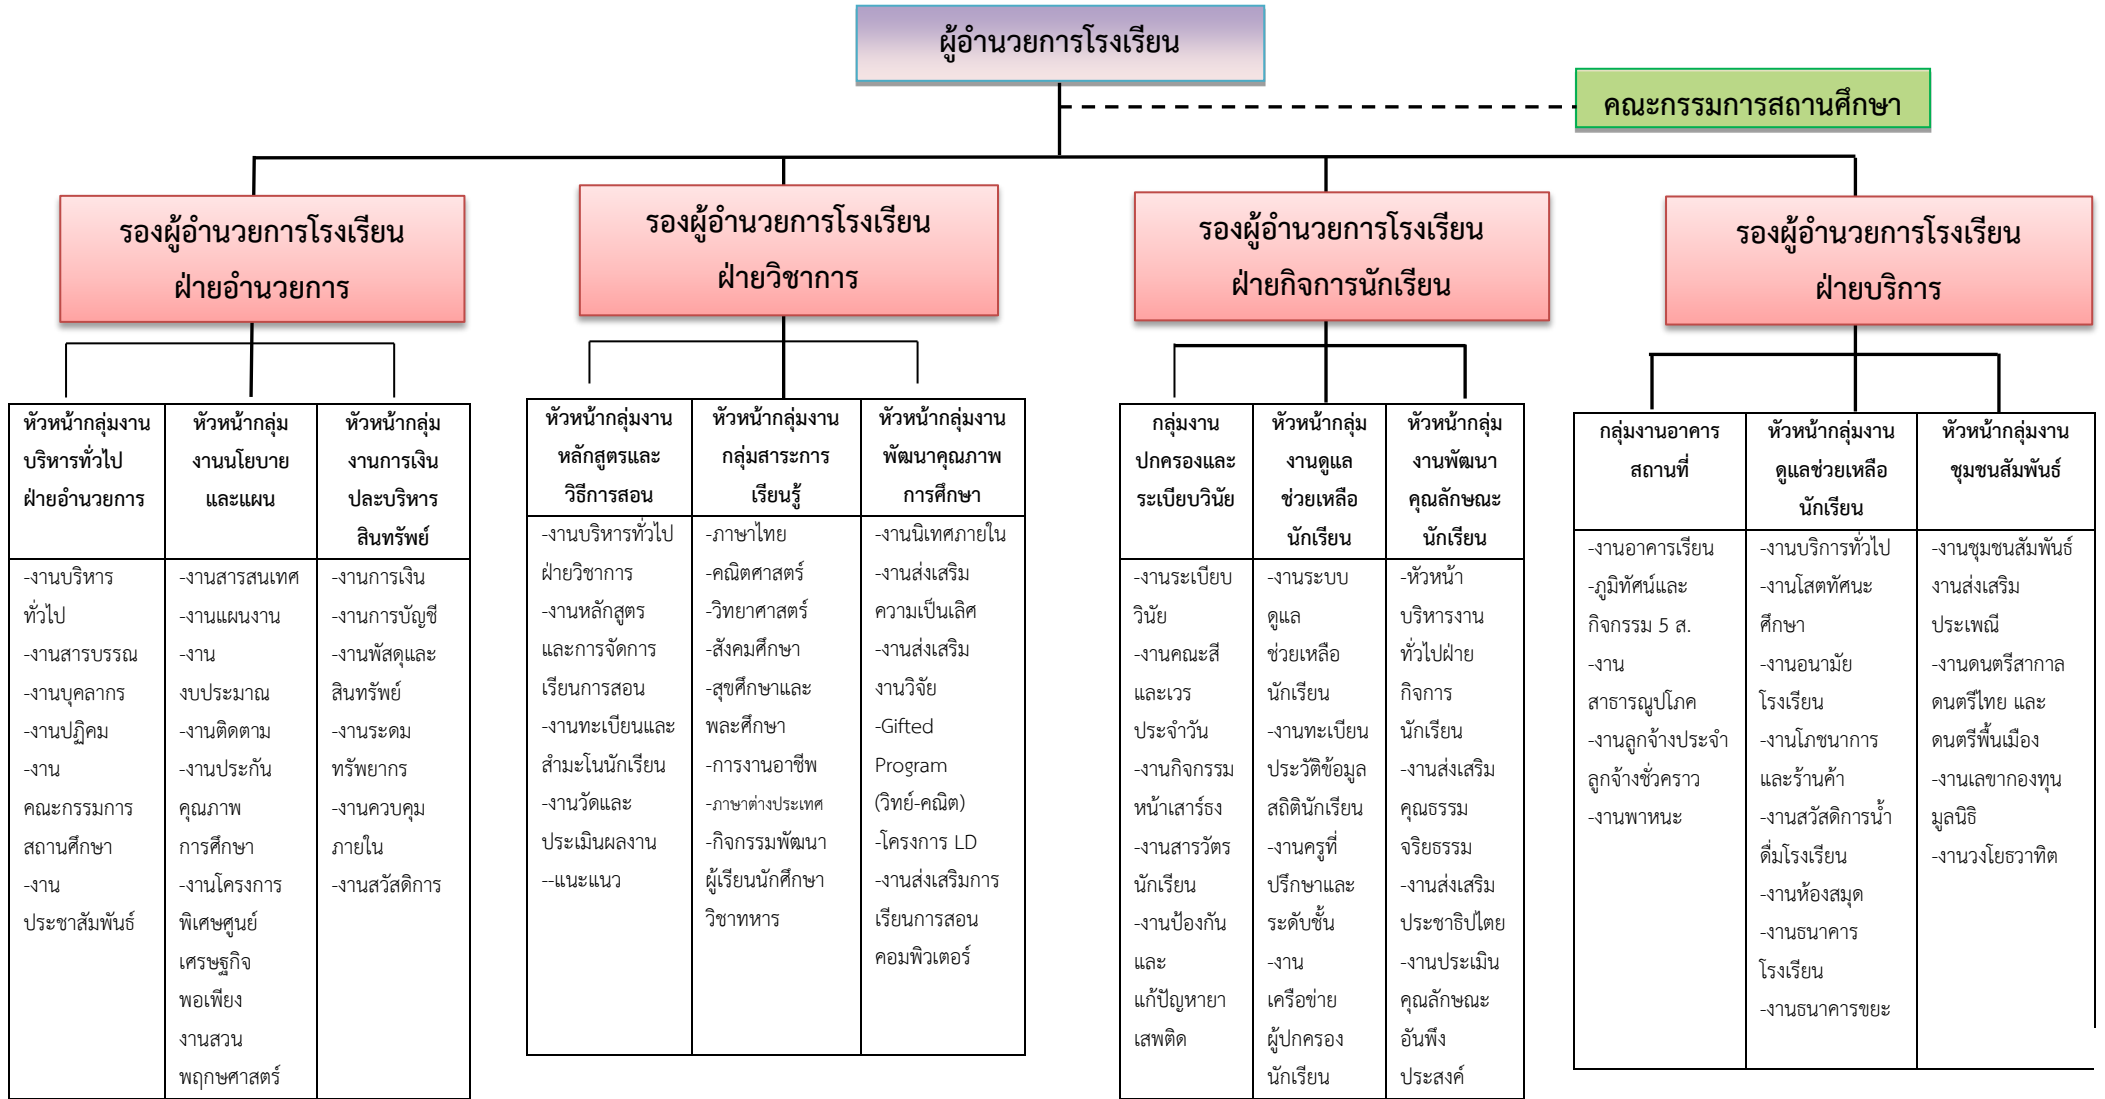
ผู้อำนวยการโรงเรียน

คณะกรรมการสถานศึกษา

รองผู้อำนวยการโรงเรียน ฝ่ายอำนวยการ

รองผู้อำนวยการโรงเรียน ฝ่ายวิชาการ

รองผู้อำนวยการโรงเรียน ฝ่ายกิจการนักเรียน

รองผู้อำนวยการโรงเรียน ฝ่ายบริการ

| หัวหน้ากลุ่มงานบริหารทั่วไปฝ่ายอำนวยการ | หัวหน้ากลุ่มงานนโยบายและแผน | หัวหน้ากลุ่มงานการเงินปละบริหารสินทรัพย์ |
|---|---|---|
| -งานบริหารทั่วไป -งานสารบรรณ -งานบุคลากร -งานปฏิคม -งานคณะกรรมการสถานศึกษา -งานประชาสัมพันธ์ | -งานสารสนเทศ -งานแผนงาน -งานงบประมาณ -งานติดตาม -งานประกันคุณภาพการศึกษา -งานโครงการพิเศษศูนย์เศรษฐกิจพอเพียง งานสวนพฤกษศาสตร์ | -งานการเงิน -งานการบัญชี -งานพัสดุและสินทรัพย์ -งานระดมทรัพยากร -งานควบคุมภายใน -งานสวัสดิการ |

| หัวหน้ากลุ่มงานหลักสูตรและวิธีการสอน | หัวหน้ากลุ่มงานกลุ่มสาระการเรียนรู้ | หัวหน้ากลุ่มงานพัฒนาคุณภาพการศึกษา |
|---|---|---|
| -งานบริหารทั่วไปฝ่ายวิชาการ -งานหลักสูตรและการจัดการเรียนการสอน -งานทะเบียนและสำมะโนนักเรียน -งานวัดและประเมินผลงาน --แนะแนว | -ภาษาไทย -คณิตศาสตร์ -วิทยาศาสตร์ -สังคมศึกษา -สุขศึกษาและพละศึกษา -การงานอาชีพ -ภาษาต่างประเทศ -กิจกรรมพัฒนาผู้เรียนนักศึกษาวิชาทหาร | -งานนิเทศภายใน -งานส่งเสริมความเป็นเลิศ -งานส่งเสริมงานวิจัย -Gifted Program (วิทย์-คณิต) -โครงการ LD -งานส่งเสริมการเรียนการสอนคอมพิวเตอร์ |

| กลุ่มงานปกครองและระเบียบวินัย | หัวหน้ากลุ่มงานดูแลช่วยเหลือนักเรียน | หัวหน้ากลุ่มงานพัฒนาคุณลักษณะนักเรียน |
|---|---|---|
| -งานระเบียบวินัย -งานคณะสีและเวรประจำวัน -งานกิจกรรมหน้าเสาธง -งานสารวัตรนักเรียน -งานป้องกันและแก้ปัญหายาเสพติด | -งานระบบดูแลช่วยเหลือนักเรียน -งานทะเบียนประวัติข้อมูลสถิตินักเรียน -งานครูที่ปรึกษาและระดับชั้น -งานเครือข่ายผู้ปกครองนักเรียน | -หัวหน้าบริหารงานทั่วไปฝ่ายกิจการนักเรียน -งานส่งเสริมคุณธรรมจริยธรรม -งานส่งเสริมประชาธิปไตย -งานประเมินคุณลักษณะอันพึงประสงค์ |

| กลุ่มงานอาคารสถานที่ | หัวหน้ากลุ่มงานดูแลช่วยเหลือนักเรียน | หัวหน้ากลุ่มงานชุมชนสัมพันธ์ |
|---|---|---|
| -งานอาคารเรียน -ภูมิทัศน์และกิจกรรม 5 ส. -งานสาธารณูปโภค -งานลูกจ้างประจำลูกจ้างชั่วคราว -งานพาหนะ | -งานบริการทั่วไป -งานโสตทัศนะศึกษา -งานอนามัยโรงเรียน -งานโภชนาการและร้านค้า -งานสวัสดิการน้ำดื่มโรงเรียน -งานห้องสมุด -งานธนาคารโรงเรียน -งานธนาคารขยะ | -งานชุมชนสัมพันธ์ งานส่งเสริมประเพณี -งานดนตรีสากล ดนตรีไทย และดนตรีพื้นเมือง -งานเลขากองทุนมูลนิธิ -งานวงโยธวาทิต |